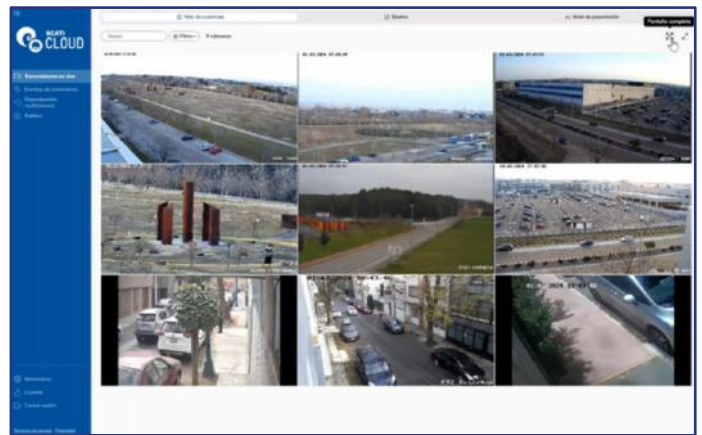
SCATI CLOUD

Retransmisiones en vivo
Eventos de movimiento
Reproducción multicámara
Rallies

Mensajería
Cuenta
Cerrar sesión

Vista de cuadrícula
Mosaico
Modo de presentación
Pantalla completa

Buscar
Filtros
9 cámaras

01-03-2024 07:03:46
01-03-2024 07:03:45
01-03-2024 07:02:46